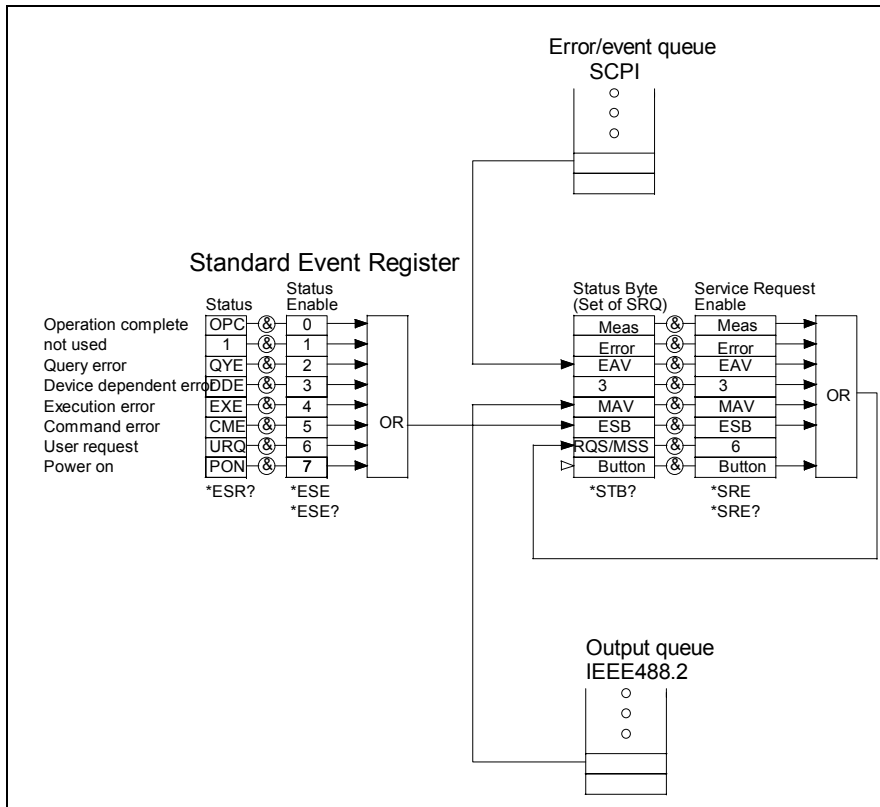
Error/event queue
SCPI

Standard Event Register

Status
Status
Enable

Operation complete | OPC | & | 0
not used | 1 | & | 1
Query error | QYE | & | 2
Device dependent error | DDE | & | 3
Execution error | EXE | & | 4
Command error | CME | & | 5
User request | URQ | & | 6
Power on | PON | & | 7

*ESR?
*ESE
*ESE?

OR

Status Byte
(Set of SRQ)

Service Request
Enable

| Status Byte | | Service Request Enable |
|---|---|---|
| Meas | & | Meas |
| Error | & | Error |
| EAV | & | EAV |
| 3 | & | 3 |
| MAV | & | MAV |
| ESB | & | ESB |
| RQS/MSS | & | 6 |
| Button | & | Button |

*STB?
*SRE
*SRE?

OR

Output queue
IEEE488.2